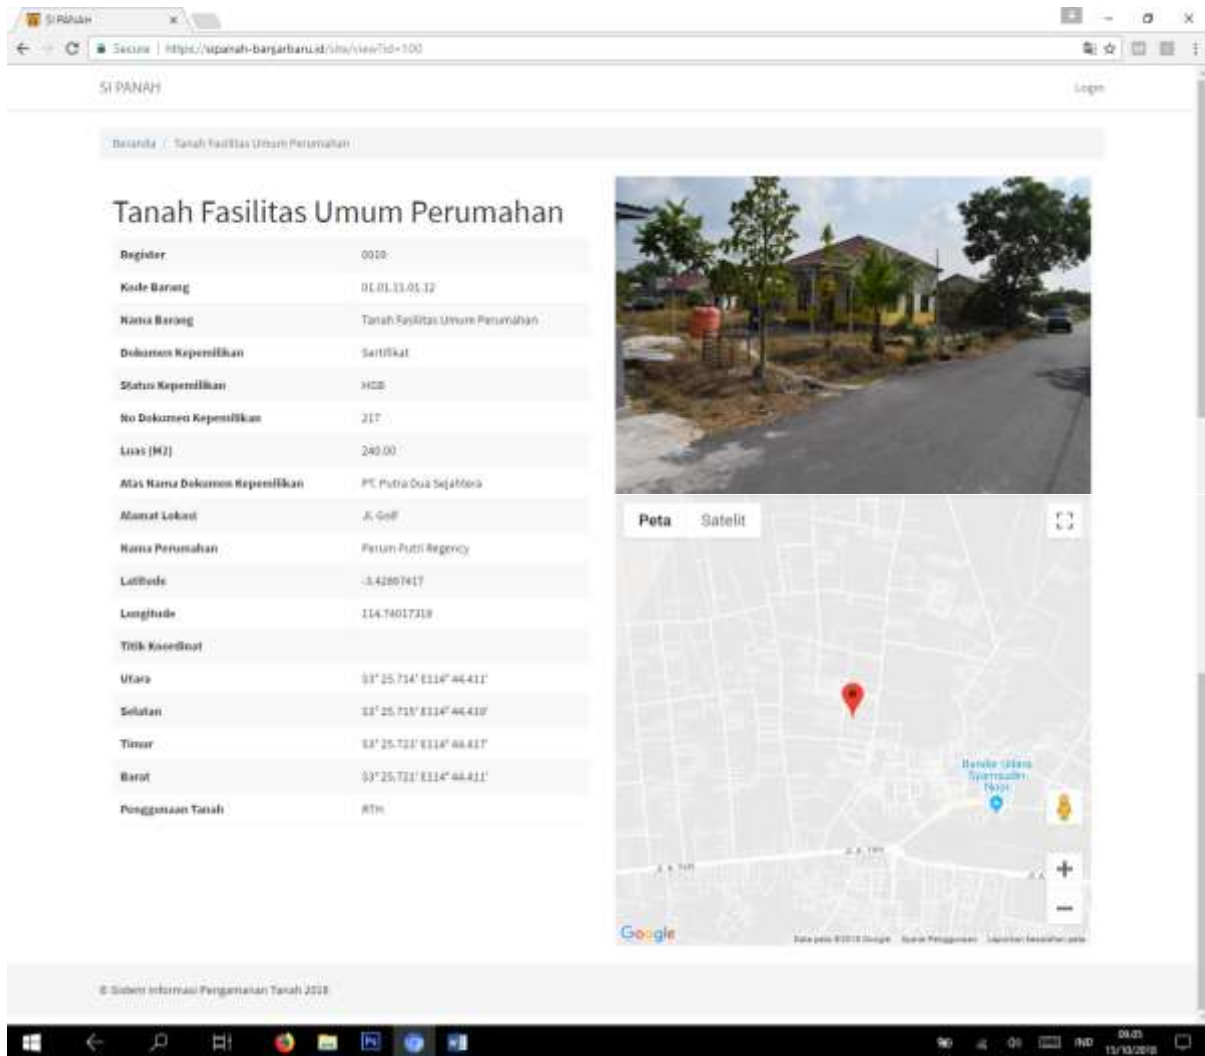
SI PANAH

Secure | https://sipanah-banjarbaru.id/site/view?id=100

SI PANAH

Login

Beranda / Tanah Fasilitas Umum Perumahan

Tanah Fasilitas Umum Perumahan

| | |
|---|---|
| Register | 0010 |
| Kode Barang | 01.01.11.01.12 |
| Nama Barang | Tanah Fasilitas Umum Perumahan |
| Dokumen Kepemilikan | Sertifikat |
| Status Kepemilikan | HGB |
| No Dokumen Kepemilikan | 217 |
| Luas (M2) | 240.00 |
| Atas Nama Dokumen Kepemilikan | PT. Putra Dua Sejahtera |
| Alamat Lokasi | Jl. Golf |
| Nama Perumahan | Perum Putri Regency |
| Latitude | -3.42867417 |
| Longitude | 114.74017319 |
| Titik Koordinat | |
| Utara | S3° 25.714' E114° 44.411' |
| Selatan | S3° 25.715' E114° 44.410' |
| Timur | S3° 25.723' E114° 44.417' |
| Barat | S3° 25.721' E114° 44.411' |
| Penggunaan Tanah | RTH |

Peta Satelit

Bandar Udara Syamsudin Noor

Google

Data peta ©2018 Google Syarat Penggunaan Laporkan kesalahan peta

© Sistem Informasi Pengamanan Tanah 2018

IND 09.05 11/10/2018